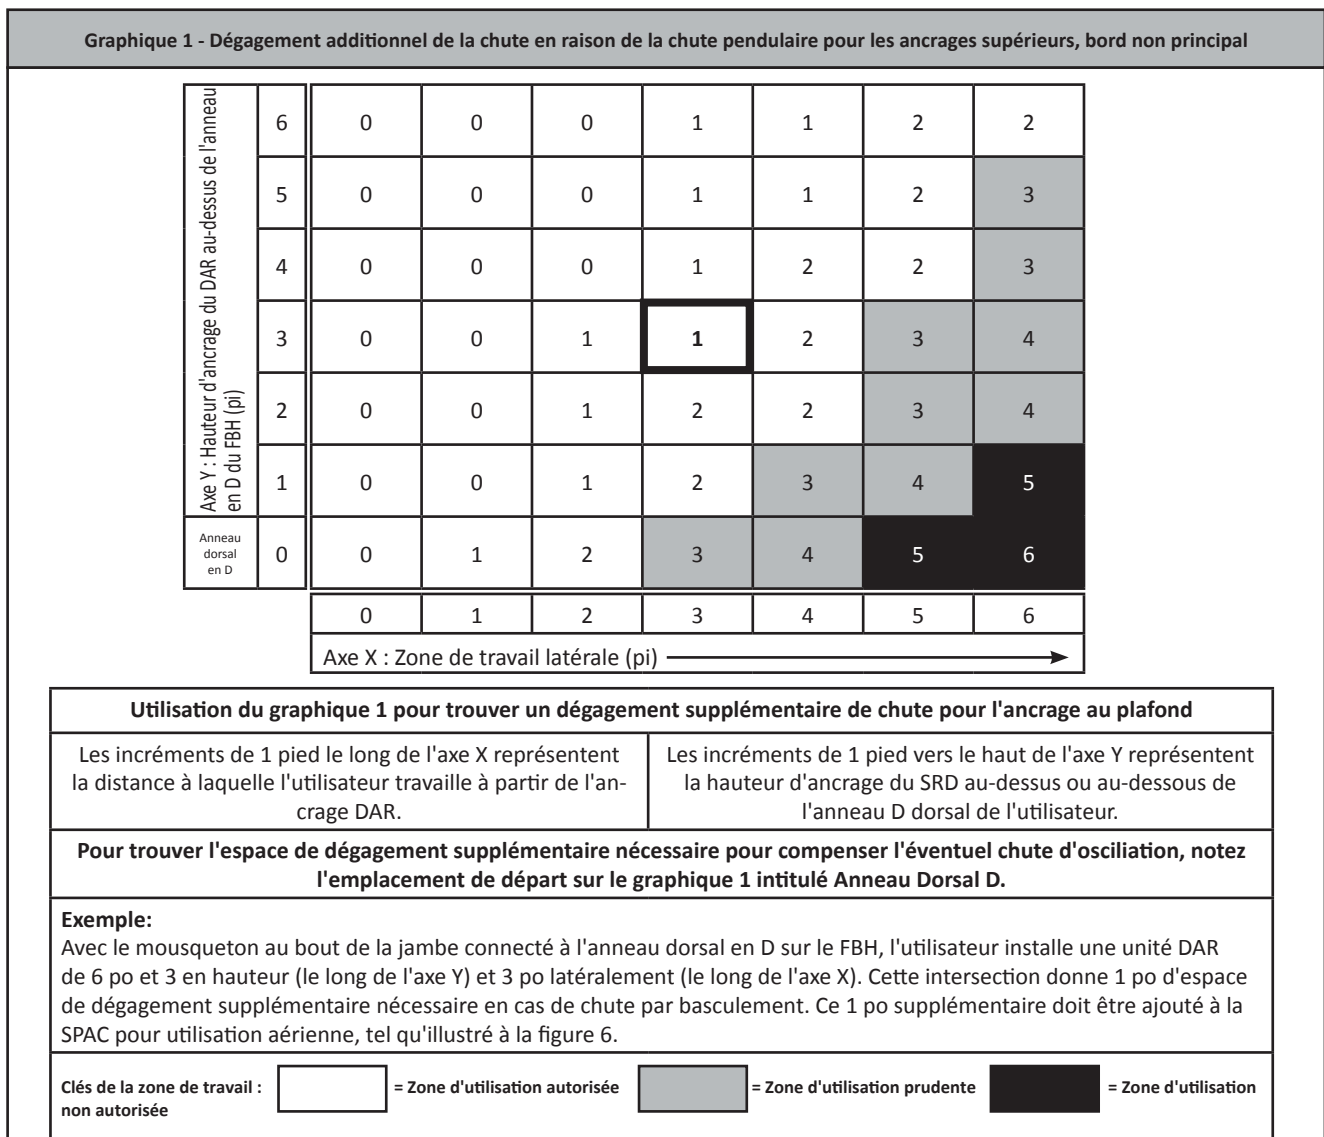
Graphique 1 - Dégagement additionnel de la chute en raison de la chute pendulaire pour les ancrages supérieurs, bord non principal

Axe Y : Hauteur d'ancrage du DAR au-dessus de l'anneau en D du FBH (pi)

| | | | | | | | |
|---|---|---|---|---|---|---|---|
| 6 | 0 | 0 | 0 | 1 | 1 | 2 | 2 |
| 5 | 0 | 0 | 0 | 1 | 1 | 2 | 3 |
| 4 | 0 | 0 | 0 | 1 | 2 | 2 | 3 |
| 3 | 0 | 0 | 1 | 1 | 2 | 3 | 4 |
| 2 | 0 | 0 | 1 | 2 | 2 | 3 | 4 |
| 1 | 0 | 0 | 1 | 2 | 3 | 4 | 5 |
| Anneau dorsal en D 0 | 0 | 1 | 2 | 3 | 4 | 5 | 6 |
| | 0 | 1 | 2 | 3 | 4 | 5 | 6 |

Axe X : Zone de travail latérale (pi)

Utilisation du graphique 1 pour trouver un dégagement supplémentaire de chute pour l'ancrage au plafond

Les incréments de 1 pied le long de l'axe X représentent la distance à laquelle l'utilisateur travaille à partir de l'ancrage DAR.

Les incréments de 1 pied vers le haut de l'axe Y représentent la hauteur d'ancrage du SRD au-dessus ou au-dessous de l'anneau D dorsal de l'utilisateur.

Pour trouver l'espace de dégagement supplémentaire nécessaire pour compenser l'éventuel chute d'osciliation, notez l'emplacement de départ sur le graphique 1 intitulé Anneau Dorsal D.

Exemple:
Avec le mousqueton au bout de la jambe connecté à l'anneau dorsal en D sur le FBH, l'utilisateur installe une unité DAR de 6 po et 3 en hauteur (le long de l'axe Y) et 3 po latéralement (le long de l'axe X). Cette intersection donne 1 po d'espace de dégagement supplémentaire nécessaire en cas de chute par basculement. Ce 1 po supplémentaire doit être ajouté à la SPAC pour utilisation aérienne, tel qu'illustré à la figure 6.

Clés de la zone de travail : = Zone d'utilisation autorisée = Zone d'utilisation prudente = Zone d'utilisation non autorisée